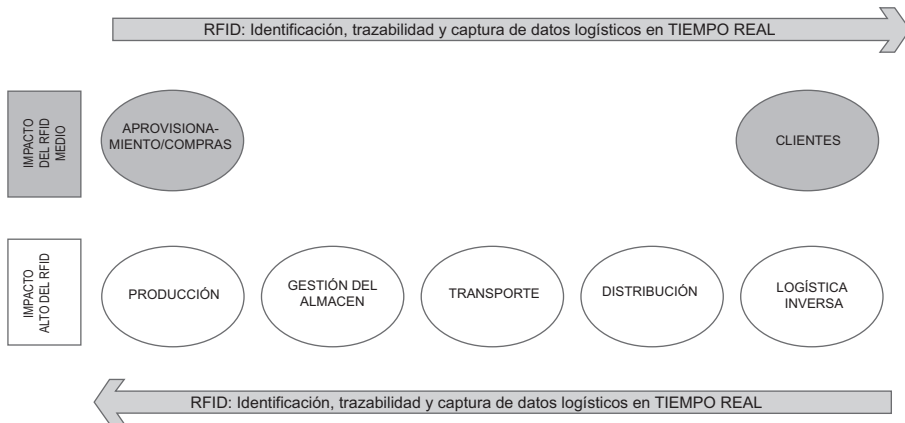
RFID: Identificación, trazabilidad y captura de datos logísticos en TIEMPO REAL

IMPACTO DEL RFID MEDIO

APROVISIONAMIENTO/COMPRAS

CLIENTES

IMPACTO ALTO DEL RFID

PRODUCCIÓN

GESTIÓN DEL ALMACEN

TRANSPORTE

DISTRIBUCIÓN

LOGÍSTICA INVERSA

RFID: Identificación, trazabilidad y captura de datos logísticos en TIEMPO REAL